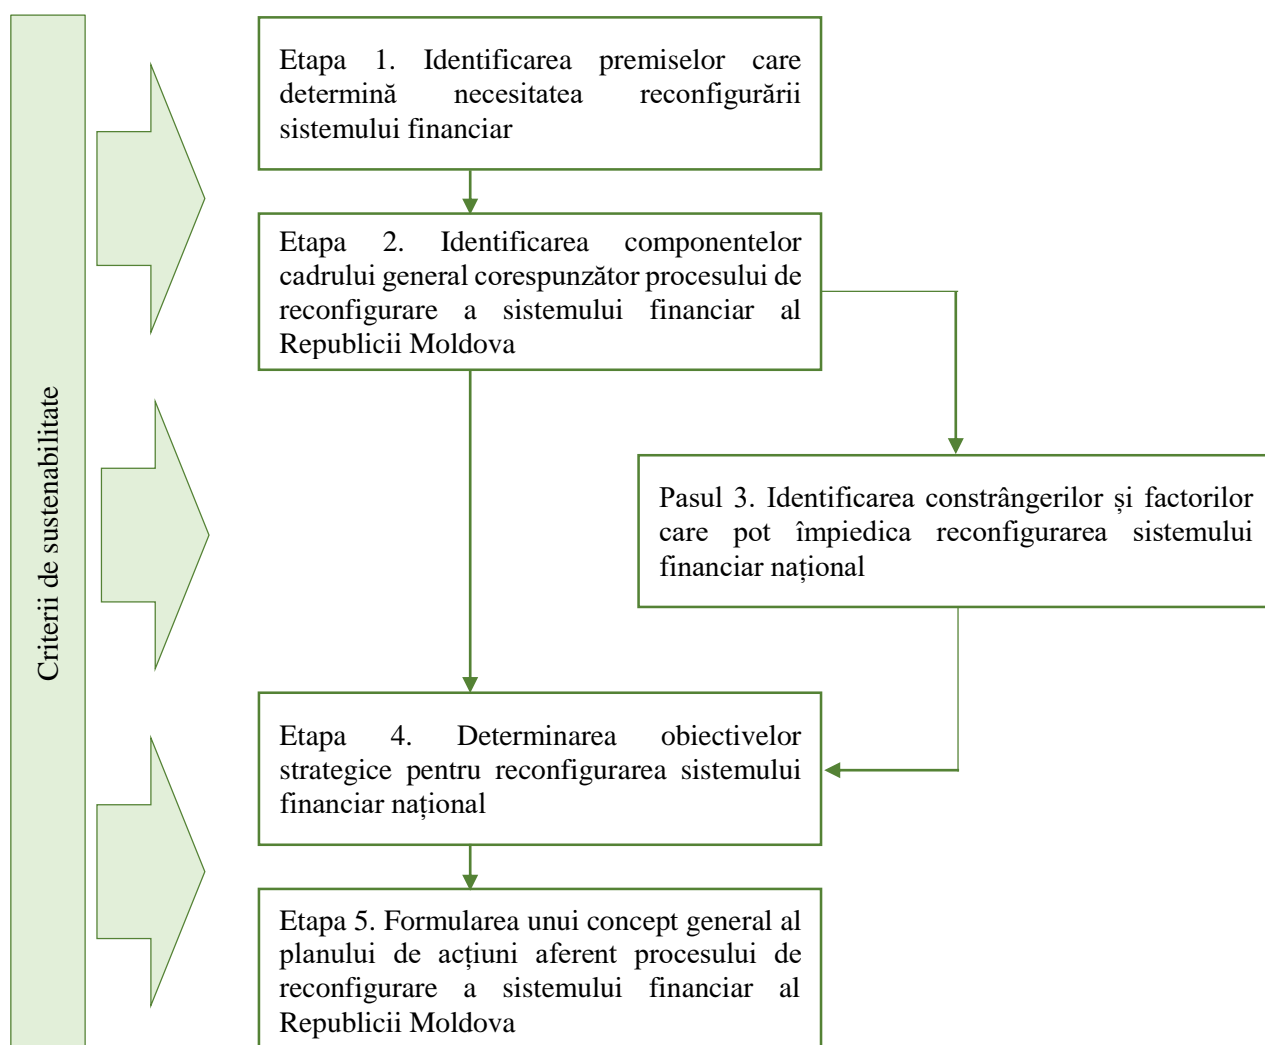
Criterii de sustenabilitate

Etapa 1. Identificarea premiselor care determină necesitatea reconfigurării sistemului financiar

Etapa 2. Identificarea componentelor cadrului general corespunzător procesului de reconfigurare a sistemului financiar al Republicii Moldova

Pasul 3. Identificarea constrângerilor și factorilor care pot împiedica reconfigurarea sistemului financiar național

Etapa 4. Determinarea obiectivelor strategice pentru reconfigurarea sistemului financiar național

Etapa 5. Formularea unui concept general al planului de acțiuni aferent procesului de reconfigurare a sistemului financiar al Republicii Moldova